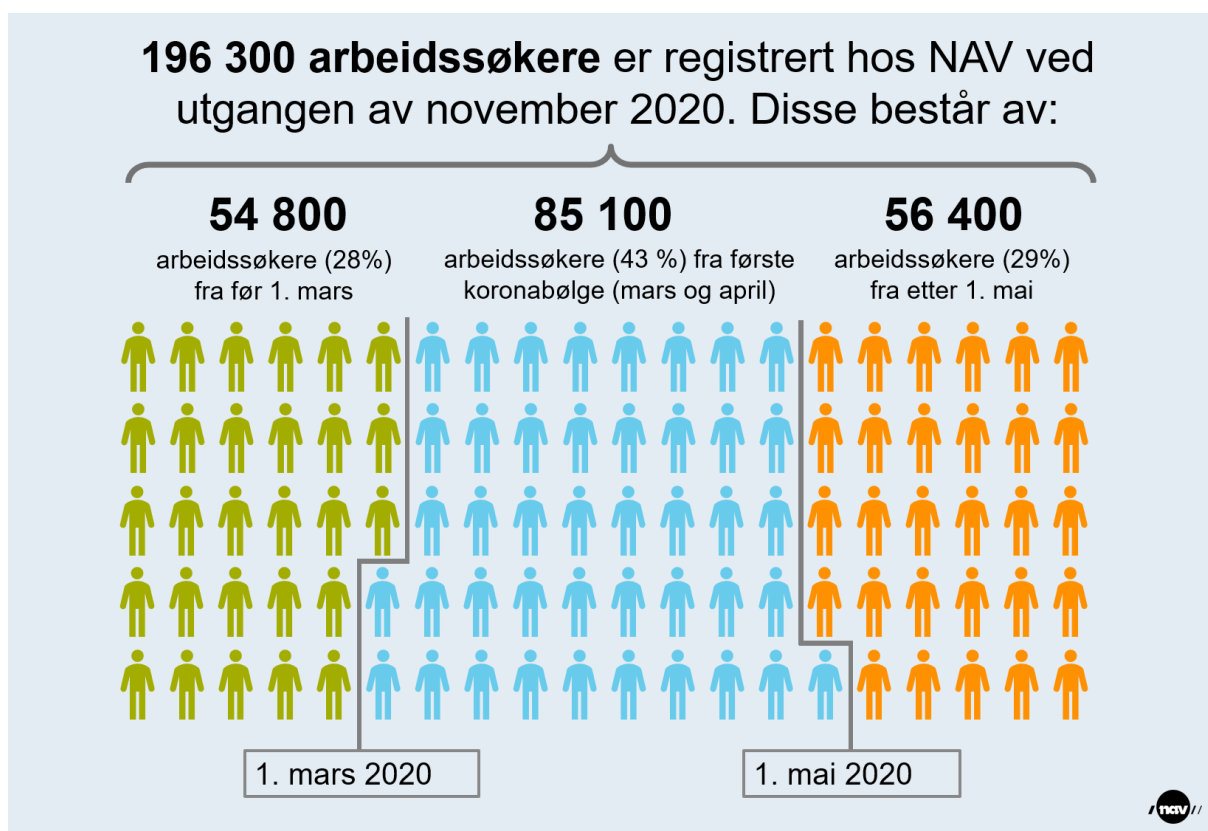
**196 300 arbeidssøkere** er registrert hos NAV ved utgangen av november 2020. Disse består av:

**54 800**
arbeidssøkere (28%) fra før 1. mars

**85 100**
arbeidssøkere (43 %) fra første koronabølge (mars og april)

**56 400**
arbeidssøkere (29%) fra etter 1. mai

1. mars 2020

1. mai 2020

nav